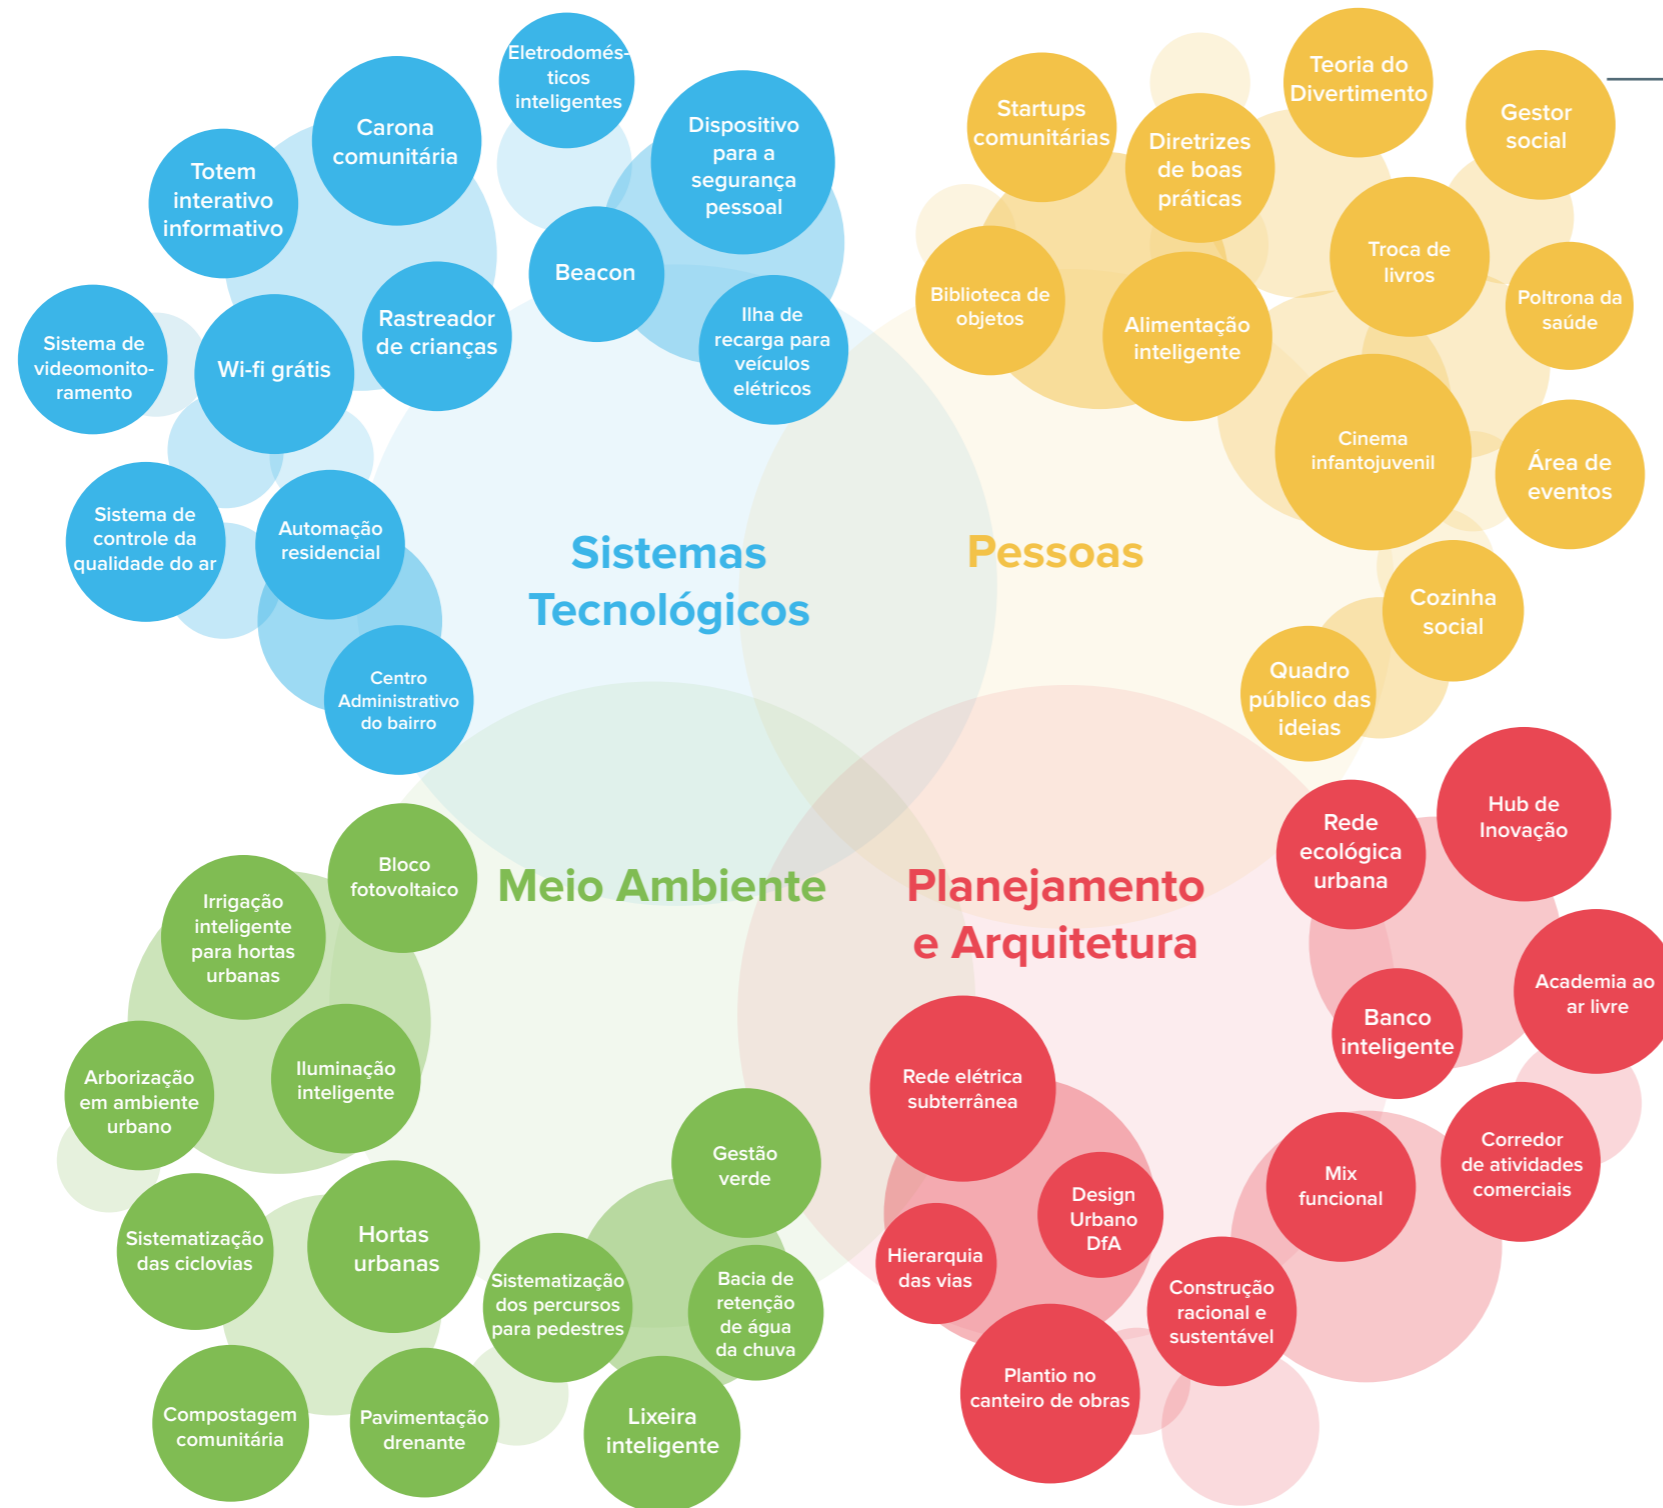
Sistemas Tecnológicos

Eletrodomésticos inteligentes

Carona comunitária

Dispositivo para a segurança pessoal

Totem interativo informativo

Beacon

Rastreador de crianças

Ilha de recarga para veículos elétricos

Sistema de videomonitoramento

Wi-fi grátis

Sistema de controle da qualidade do ar

Automação residencial

Centro Administrativo do bairro

Pessoas

Startups comunitárias

Teoria do Divertimento

Gestor social

Diretrizes de boas práticas

Biblioteca de objetos

Alimentação inteligente

Troca de livros

Poltrona da saúde

Cinema infantojuvenil

Área de eventos

Cozinha social

Quadro público das ideias

Meio Ambiente

Bloco fotovoltaico

Irrigação inteligente para hortas urbanas

Arborização em ambiente urbano

Iluminação inteligente

Gestão verde

Sistematização das ciclovias

Hortas urbanas

Sistematização dos percursos para pedestres

Bacia de retenção de água da chuva

Compostagem comunitária

Pavimentação drenante

Lixeira inteligente

Planejamento e Arquitetura

Rede ecológica urbana

Hub de Inovação

Academia ao ar livre

Banco inteligente

Rede elétrica subterrânea

Design Urbano DfA

Hierarquia das vias

Mix funcional

Corredor de atividades comerciais

Construção racional e sustentável

Plantio no canteiro de obras